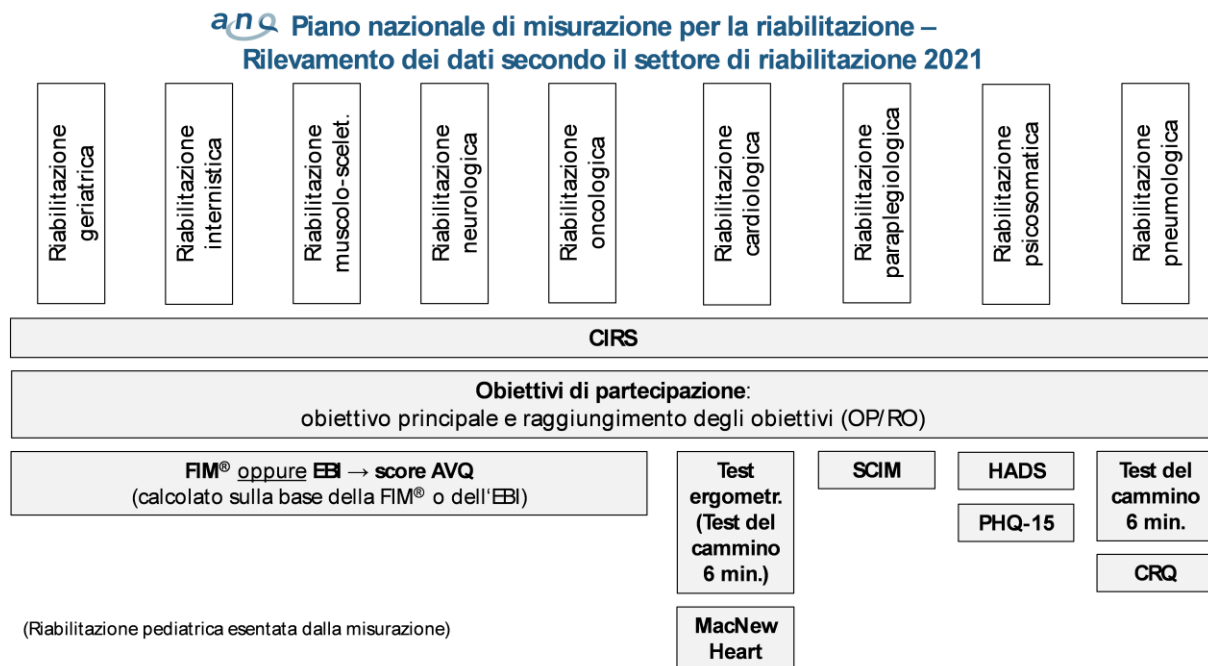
anq Piano nazionale di misurazione per la riabilitazione – Rilevamento dei dati secondo il settore di riabilitazione 2021

Riabilitazione geriatrica

Riabilitazione internistica

Riabilitazione muscolo-scelet.

Riabilitazione neurologica

Riabilitazione oncologica

Riabilitazione cardiologica

Riabilitazione paraplegiologica

Riabilitazione psicosomatica

Riabilitazione pneumologica

CIRS

**Obiettivi di partecipazione**: obiettivo principale e raggiungimento degli obiettivi (OP/RO)

FIM® oppure EBI → score AVQ (calcolato sulla base della FIM® o dell'EBI)

Test ergometr. (Test del cammino 6 min.)

MacNew Heart

SCIM

HADS

PHQ-15

Test del cammino 6 min.

CRQ

(Riabilitazione pediatrica esentata dalla misurazione)